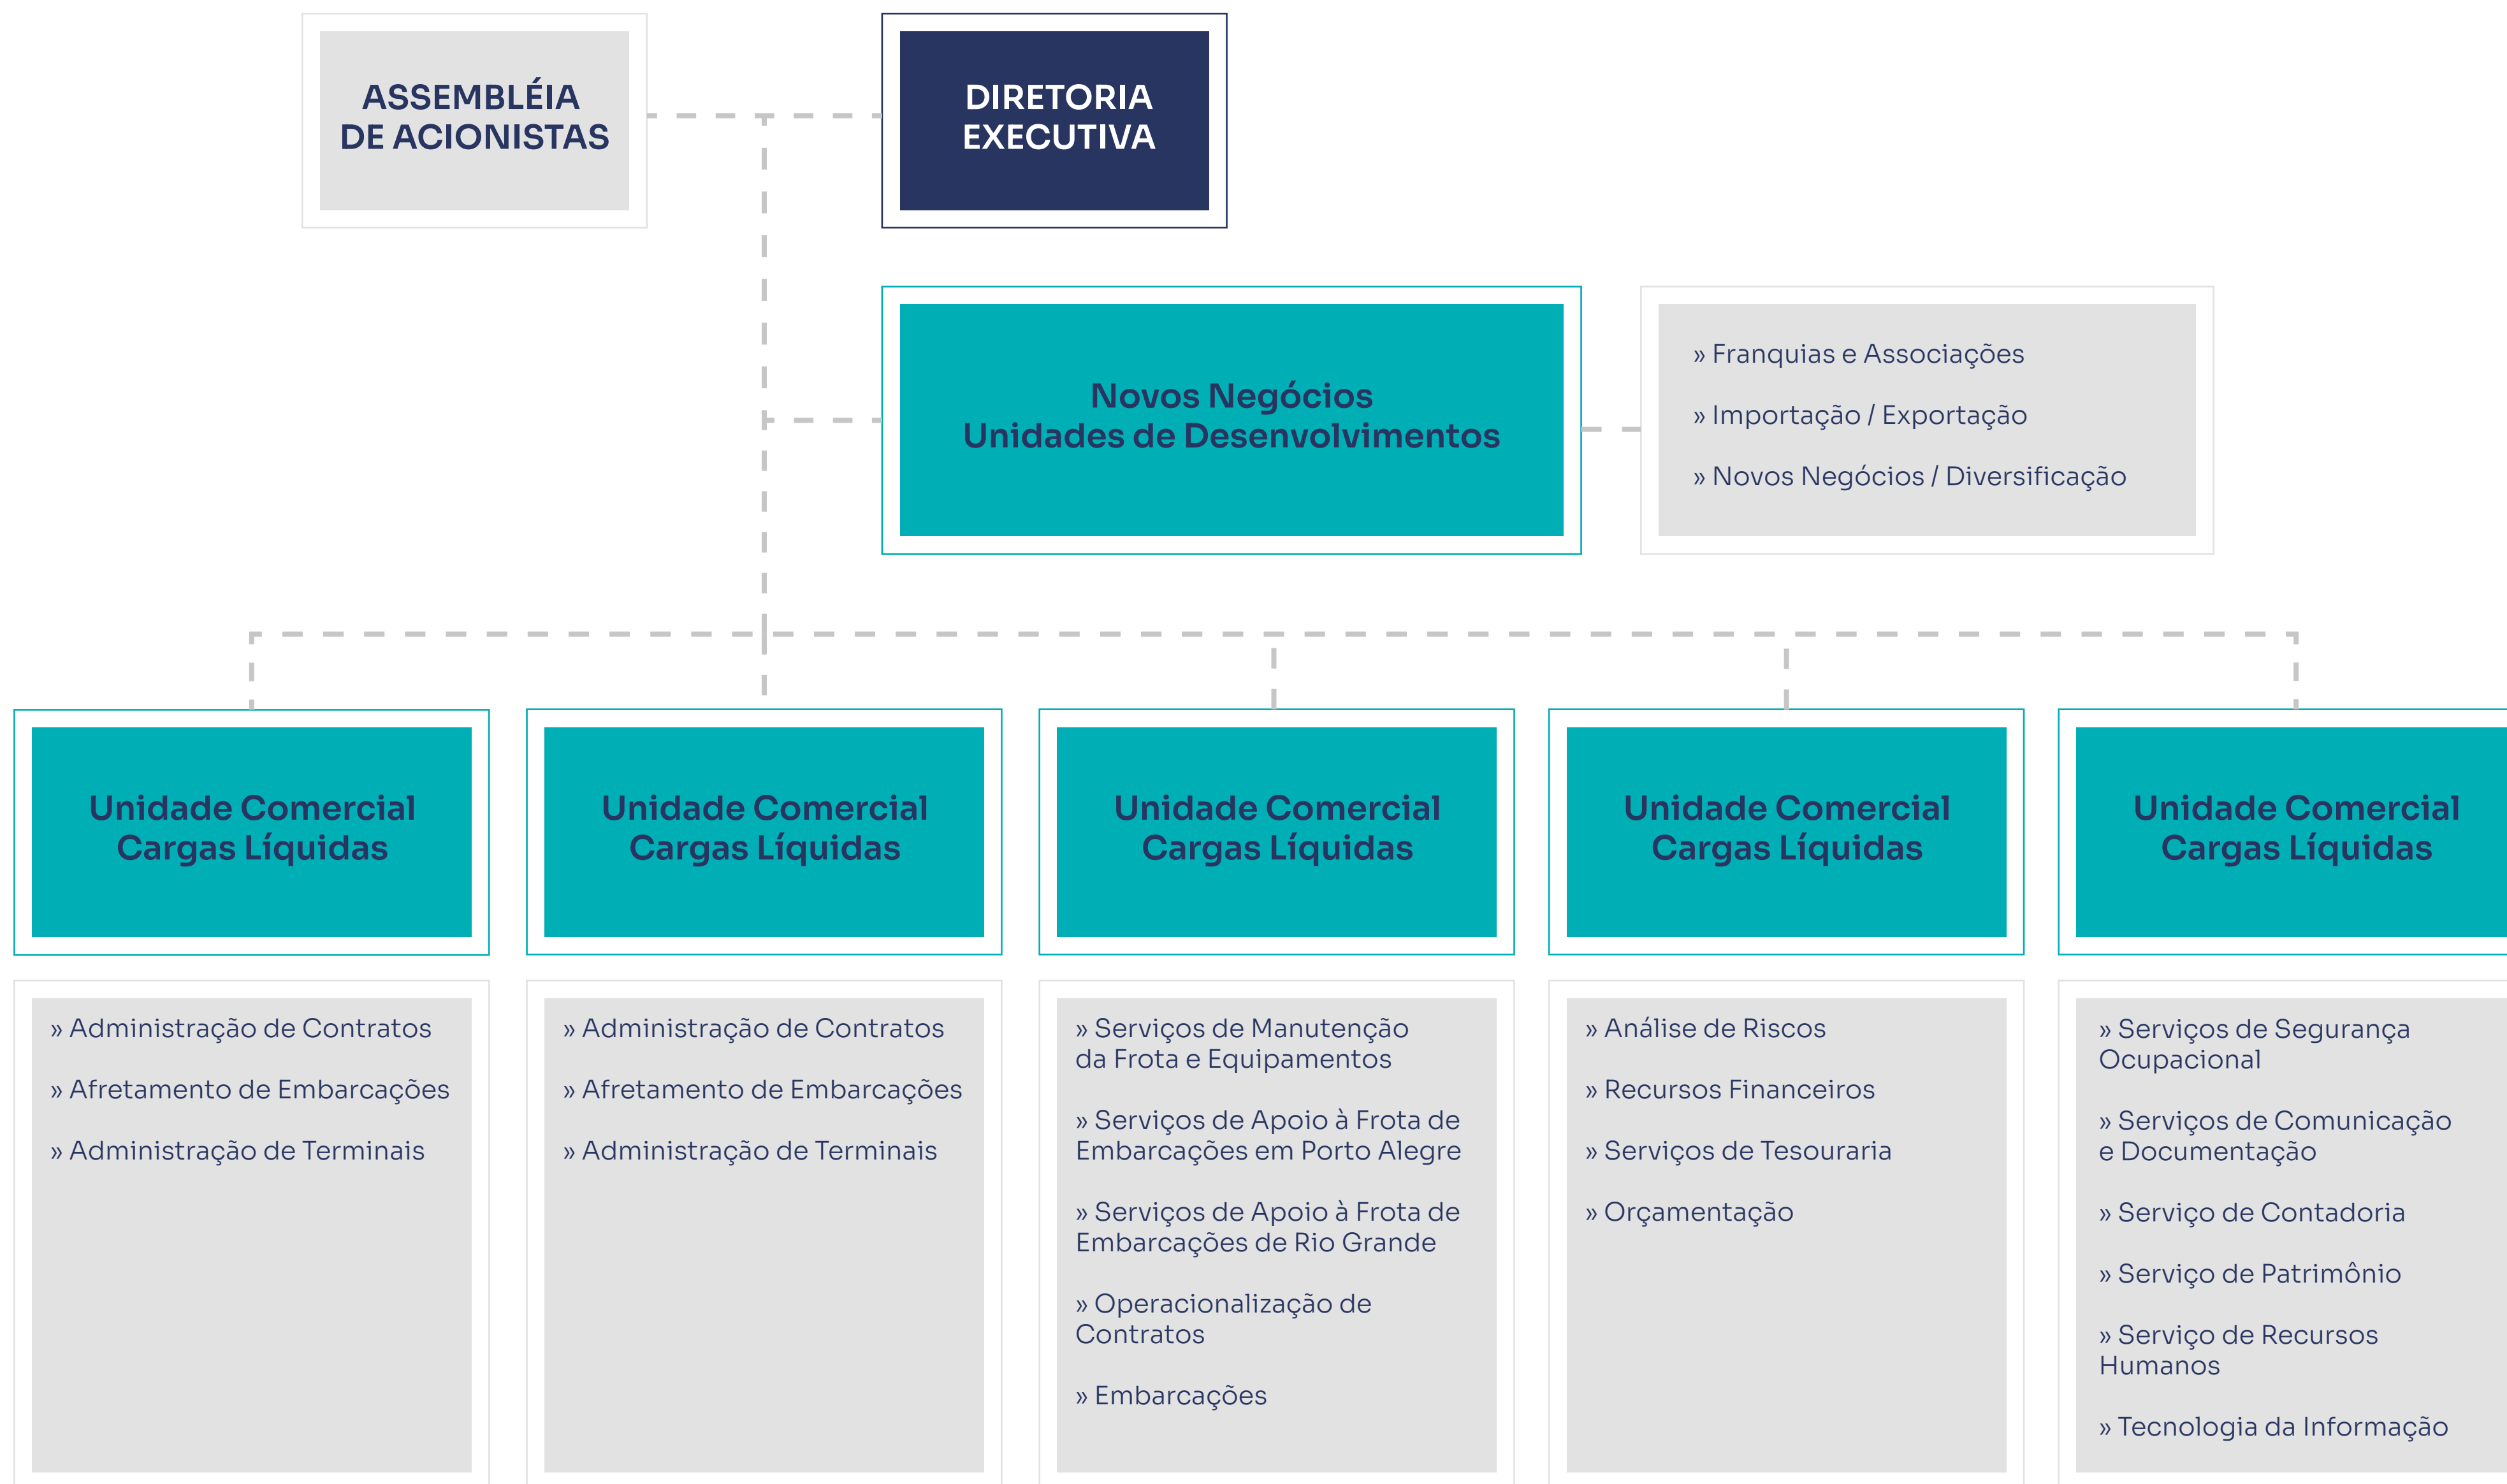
ASSEMBLÉIA DE ACIONISTAS

DIRETORIA EXECUTIVA

Novos Negócios
Unidades de Desenvolvimentos

» Franquias e Associações

» Importação / Exportação

» Novos Negócios / Diversificação

Unidade Comercial Cargas Líquidas

Unidade Comercial Cargas Líquidas

Unidade Comercial Cargas Líquidas

Unidade Comercial Cargas Líquidas

Unidade Comercial Cargas Líquidas

» Administração de Contratos

» Afretamento de Embarcações

» Administração de Terminais

» Administração de Contratos

» Afretamento de Embarcações

» Administração de Terminais

» Serviços de Manutenção da Frota e Equipamentos

» Serviços de Apoio à Frota de Embarcações em Porto Alegre

» Serviços de Apoio à Frota de Embarcações de Rio Grande

» Operacionalização de Contratos

» Embarcações

» Análise de Riscos

» Recursos Financeiros

» Serviços de Tesouraria

» Orçamentação

» Serviços de Segurança Ocupacional

» Serviços de Comunicação e Documentação

» Serviço de Contadoria

» Serviço de Patrimônio

» Serviço de Recursos Humanos

» Tecnologia da Informação